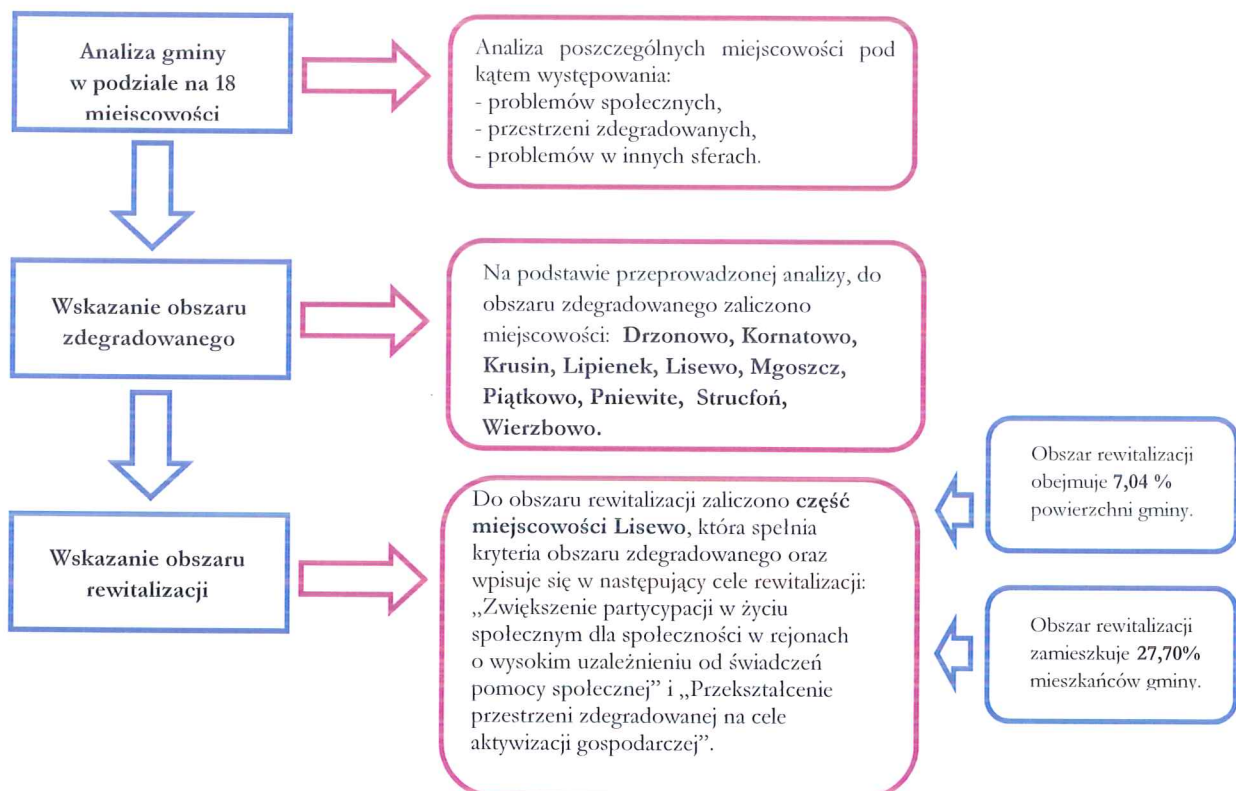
**Analiza gminy w podziale na 18 miejscowości**

Analiza poszczególnych miejscowości pod kątem występowania:
- problemów społecznych,
- przestrzeni zdegradowanych,
- problemów w innych sferach.

**Wskazanie obszaru zdegradowanego**

Na podstawie przeprowadzonej analizy, do obszaru zdegradowanego zaliczono miejscowości: **Drzonowo, Kornatowo, Krusin, Lipienek, Lisewo, Mgoszcz, Piątkowo, Pniewite, Strucfoń, Wierzbowo.**

**Wskazanie obszaru rewitalizacji**

Do obszaru rewitalizacji zaliczono **część miejscowości Lisewo**, która spełnia kryteria obszaru zdegradowanego oraz wpisuje się w następujący cele rewitalizacji: „Zwiększenie partycypacji w życiu społecznym dla społeczności w rejonach o wysokim uzależnieniu od świadczeń pomocy społecznej" i „Przekształcenie przestrzeni zdegradowanej na cele aktywizacji gospodarczej".

Obszar rewitalizacji obejmuje **7,04 %** powierzchni gminy.

Obszar rewitalizacji zamieszkuje **27,70%** mieszkańców gminy.